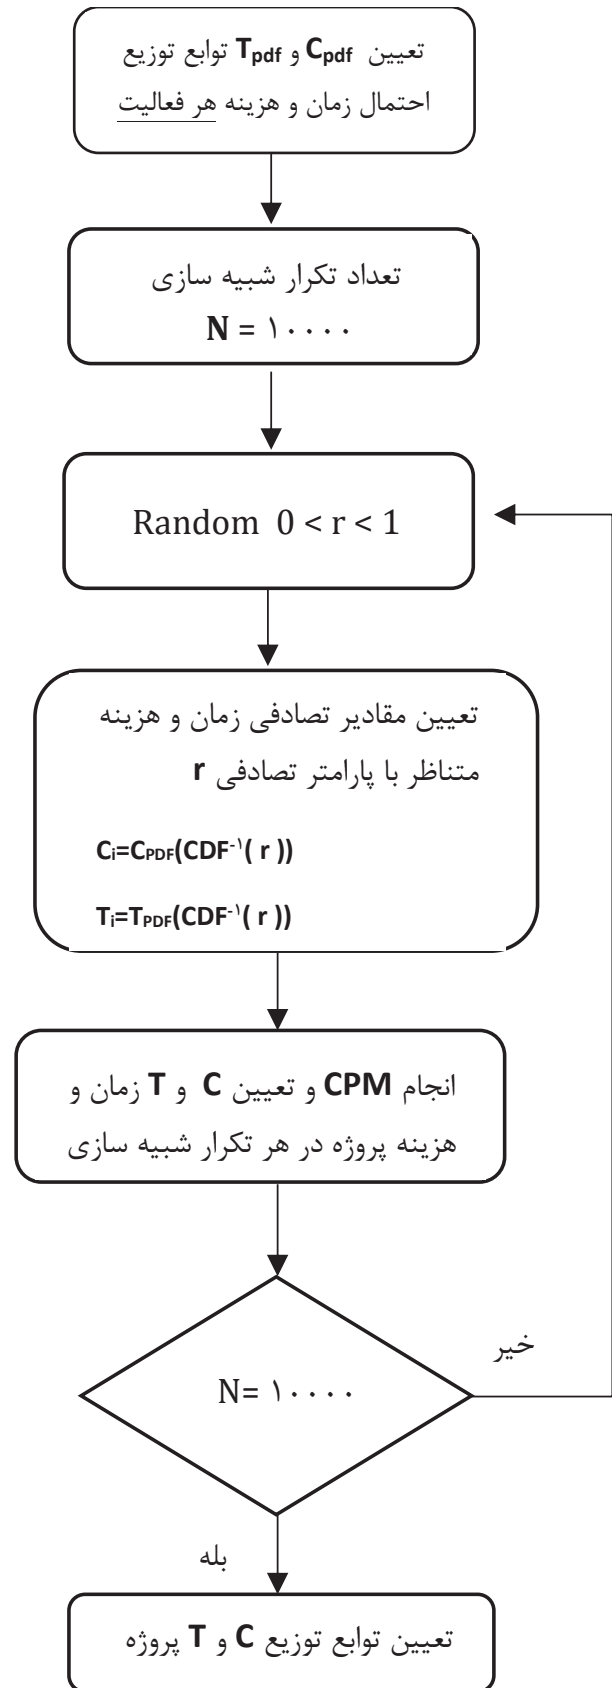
تعیین $C_{pdf}$ و $T_{pdf}$ توابع توزیع احتمال زمان و هزینه هر فعالیت

تعداد تکرار شبیه سازی
N = ۱۰۰۰۰

Random $0 < r < 1$

تعیین مقادیر تصادفی زمان و هزینه متناظر با پارامتر تصادفی r

$C_i=C_{PDF}(CDF^{-۱}( r ))$

$T_i=T_{PDF}(CDF^{-۱}( r ))$

انجام CPM و تعیین C و T زمان و هزینه پروژه در هر تکرار شبیه سازی

N= ۱۰۰۰۰

خیر

بله

تعیین توابع توزیع C و T پروژه